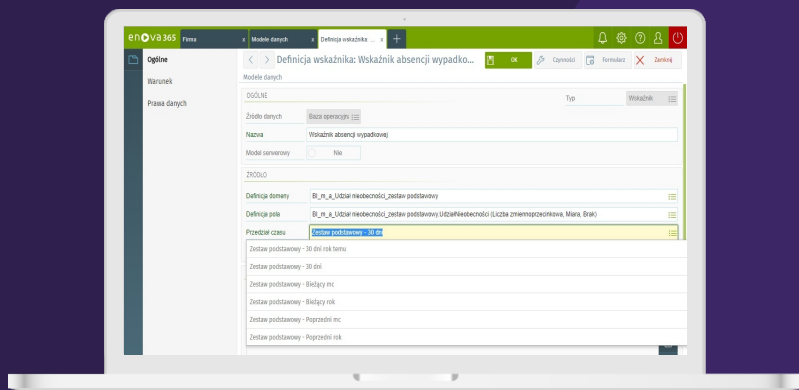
enova365 Firma x Modele danych x Definicja wskaźnika: ... x +

Ogólne
Warunek
Prawa danych

Definicja wskaźnika: Wskaźnik absencji wypadko...
OK Czynności Formularz Zamknij

Modele danych

OGÓLNE
Typ Wskaźnik
Źródło danych Baza operacyjna
Nazwa Wskaźnik absencji wypadkowej
Model serwerowy Nie

ŹRÓDŁO
Definicja domeny BI_m_a_Udział nieobecności_zestaw podstawowy
Definicja pola BI_m_a_Udział nieobecności_zestaw podstawowy.UdziałNieobecności (Liczba zmiennoprzecinkowa, Miara, Brak)
Przedział czasu Zestaw podstawowy - 30 dni

Zestaw podstawowy - 30 dni rok temu
Zestaw podstawowy - 30 dni
Zestaw podstawowy - Bieżący mc
Zestaw podstawowy - Bieżący rok
Zestaw podstawowy - Poprzedni mc
Zestaw podstawowy - Poprzedni rok